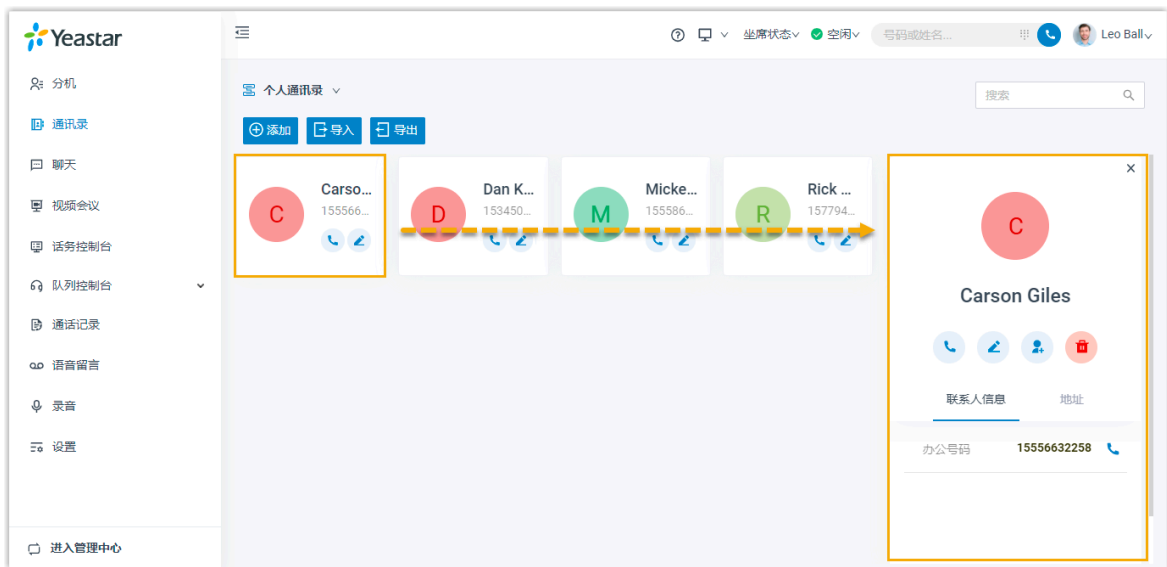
Yeastar

分机
通讯录
聊天
视频会议
话务控制台
队列控制台
通话记录
语音留言
录音
设置

进入管理中心

座席状态 空闲 号码或姓名... Leo Ball

个人通讯录

搜索

添加 导入 导出

C Carso... 155566...

D Dan K... 153450...

M Micke... 155586...

R Rick ... 157794...

×

C

Carson Giles

联系人信息 地址

办公号码 15556632258